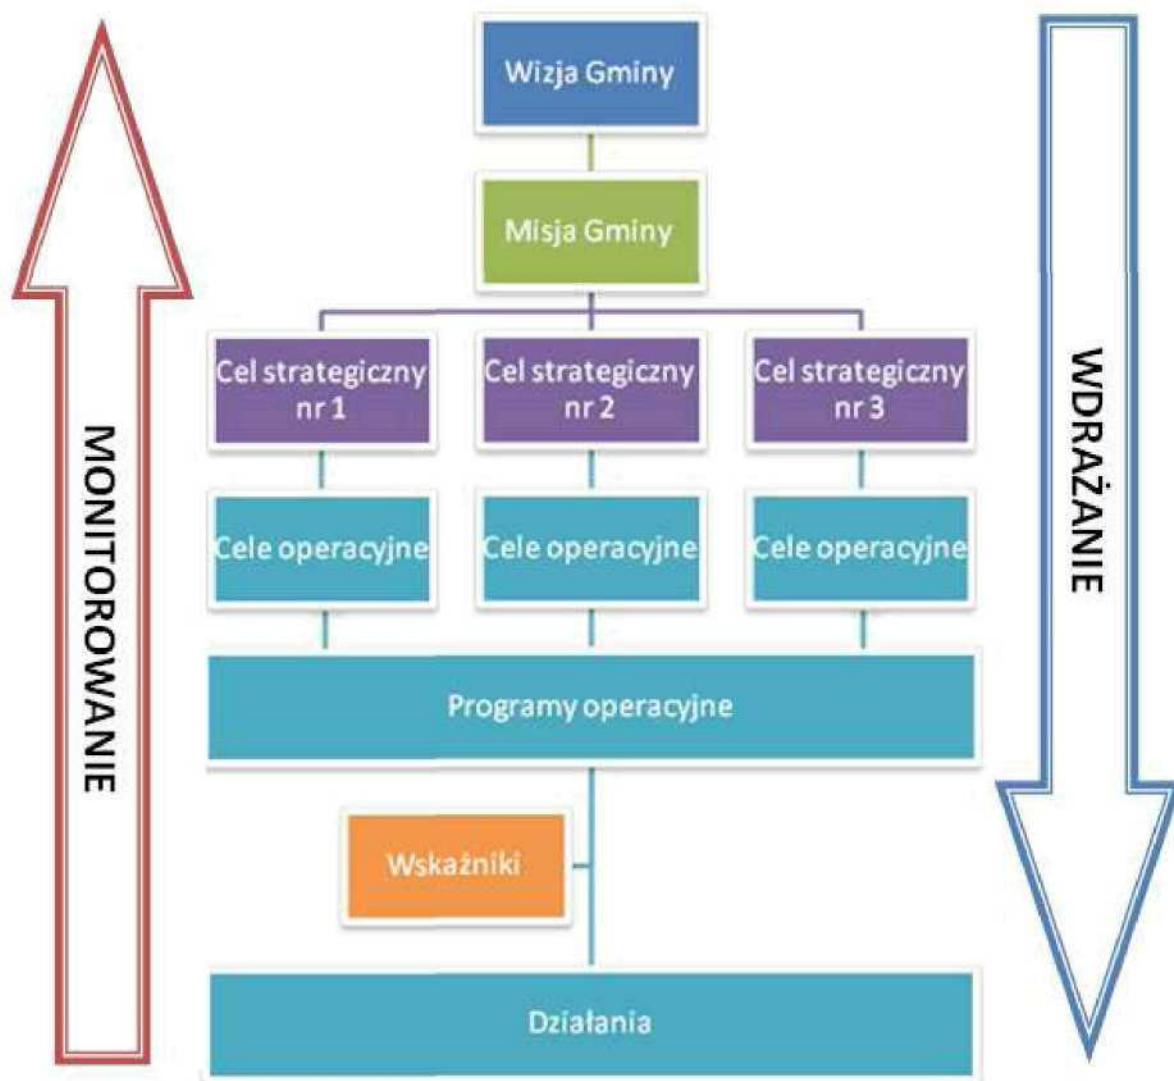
MONITOROWANIE

Wizja Gminy

Misja Gminy

Cel strategiczny nr 1

Cel strategiczny nr 2

Cel strategiczny nr 3

Cele operacyjne

Cele operacyjne

Cele operacyjne

Programy operacyjne

Wskaźniki

Działania

WDRAŻANIE